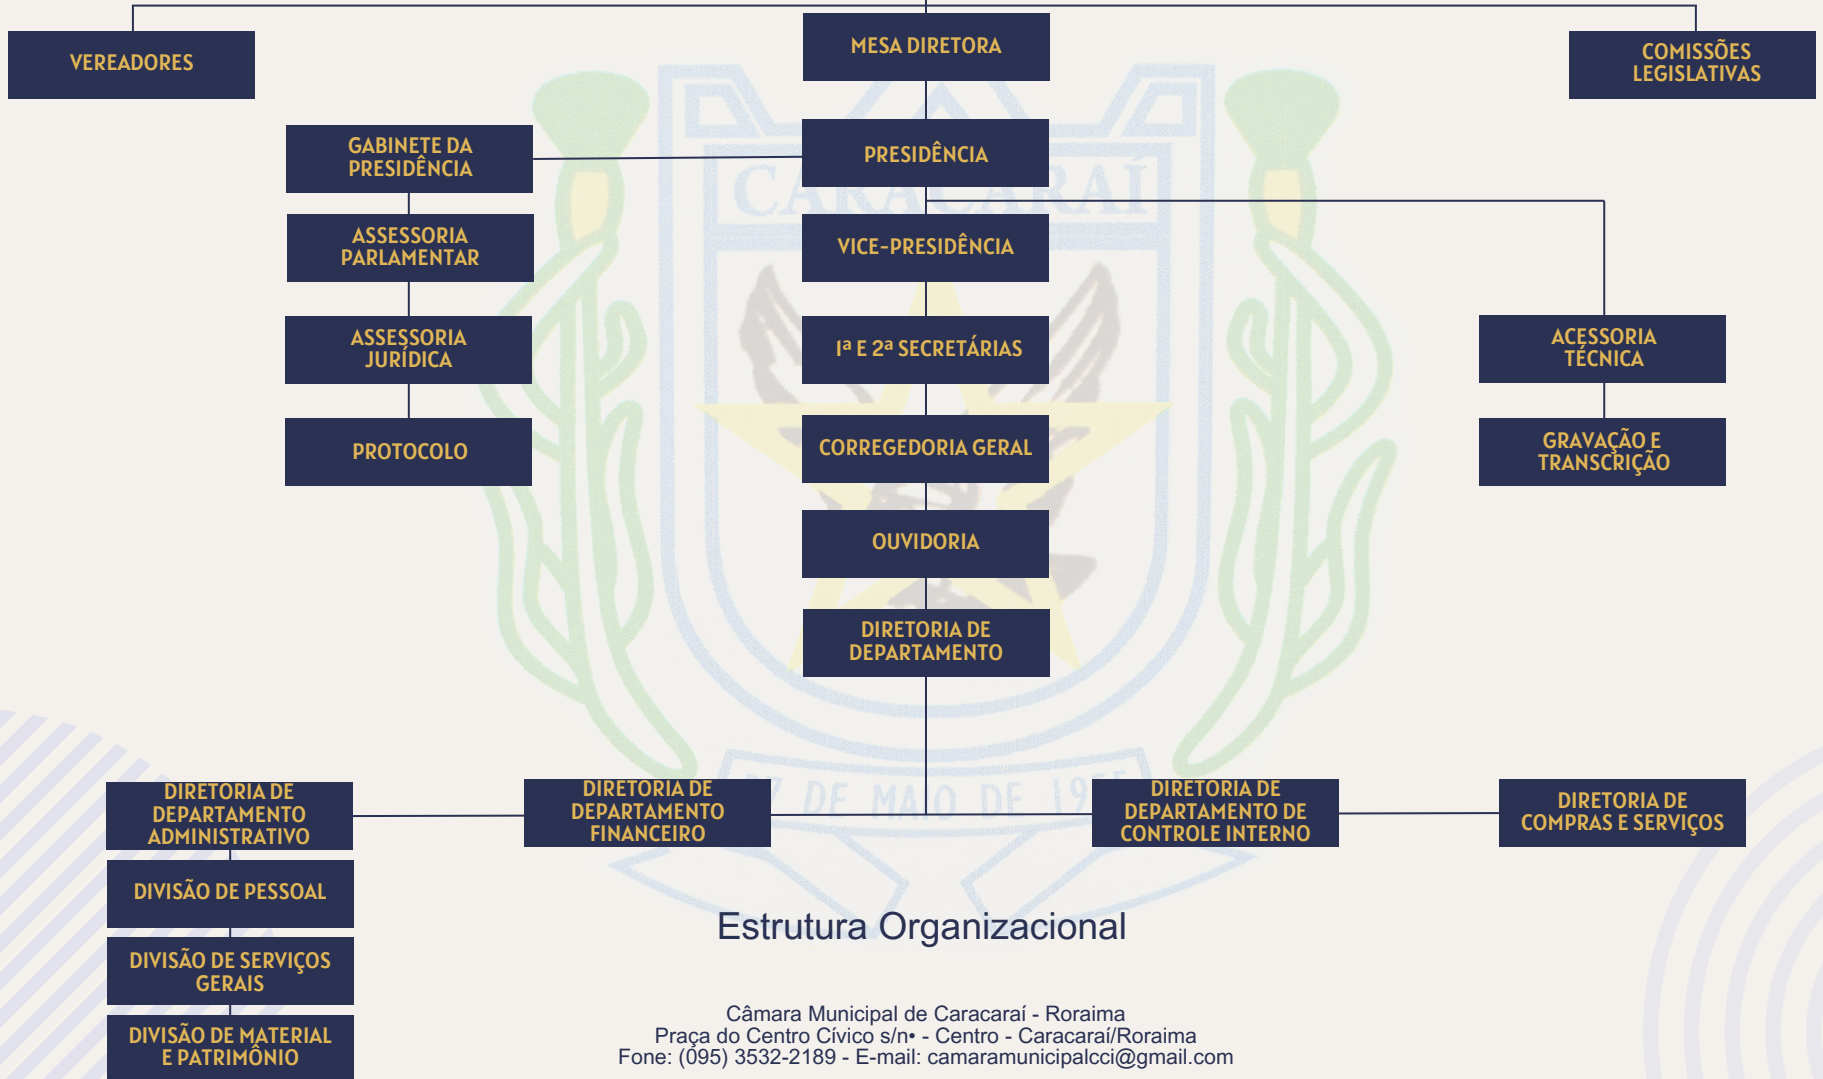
VEREADORES

MESA DIRETORA

COMISSÕES LEGISLATIVAS

GABINETE DA PRESIDÊNCIA

PRESIDÊNCIA

ASSESSORIA PARLAMENTAR

VICE-PRESIDÊNCIA

ASSESSORIA JURÍDICA

Iª E 2ª SECRETÁRIAS

ACESSORIA TÉCNICA

PROTOCOLO

CORREGEDORIA GERAL

GRAVAÇÃO E TRANSCRIÇÃO

OUVIDORIA

DIRETORIA DE DEPARTAMENTO

DIRETORIA DE DEPARTAMENTO ADMINISTRATIVO

DIRETORIA DE DEPARTAMENTO FINANCEIRO

DIRETORIA DE DEPARTAMENTO DE CONTROLE INTERNO

DIRETORIA DE COMPRAS E SERVIÇOS

DIVISÃO DE PESSOAL

DIVISÃO DE SERVIÇOS GERAIS

DIVISÃO DE MATERIAL E PATRIMÔNIO

Estrutura Organizacional

Câmara Municipal de Caracaraí - Roraima
Praça do Centro Cívico s/n• - Centro - Caracaraí/Roraima
Fone: (095) 3532-2189 - E-mail: camaramunicipalcci@gmail.com